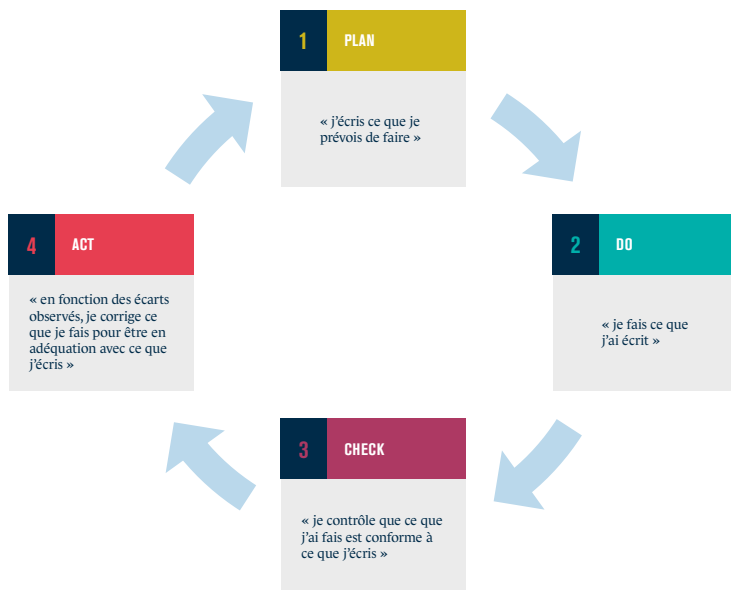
1 PLAN

« j'écris ce que je prévois de faire »

2 DO

« je fais ce que j'ai écrit »

3 CHECK

« je contrôle que ce que j'ai fais est conforme à ce que j'écris »

4 ACT

« en fonction des écarts observés, je corrige ce que je fais pour être en adéquation avec ce que j'écris »